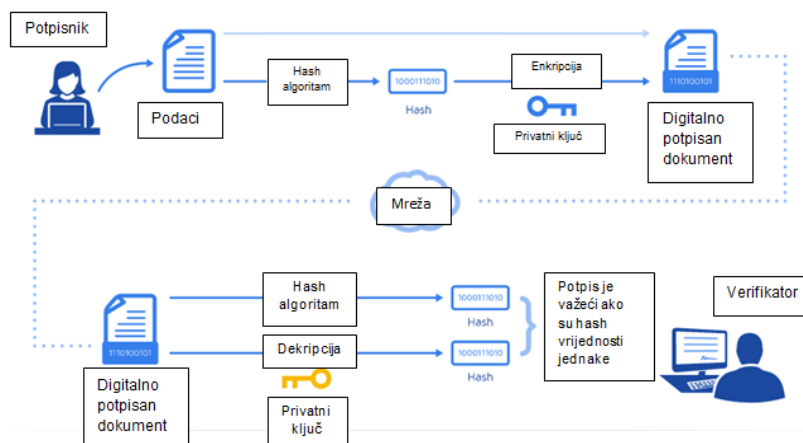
Potpisnik

Podaci

Hash algoritam

1000111010

Hash

Enkripcija

Privatni ključ

1110100101

Digitalno potpisan dokument

Mreža

1110100101

Digitalno potpisan dokument

Hash algoritam

Dekripcija

Privatni ključ

1000111010

Hash

1000111010

Hash

Potpis je važeći ako su hash vrijednosti jednake

Verifikator